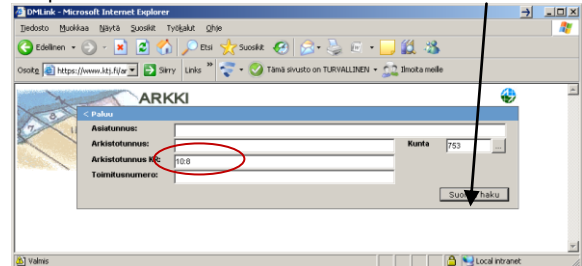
DMLink - Microsoft Internet Explorer
Tiedosto Muokkaa Näytä Suosikit Työkalut Ohje
Edellinen Etsi Suosikit
Osoite https://www.ktj.fi/ar Siirry Links Tämä sivusto on TURVALLINEN Ilmoita meille
ARKKI
< Paluu
Asiatunnus:
Arkistotunnus:
Kunta 753
Arkistotunnus Kt: 10:8
Toimitusnumero:
Suo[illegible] haku
Valmis
Local intranet